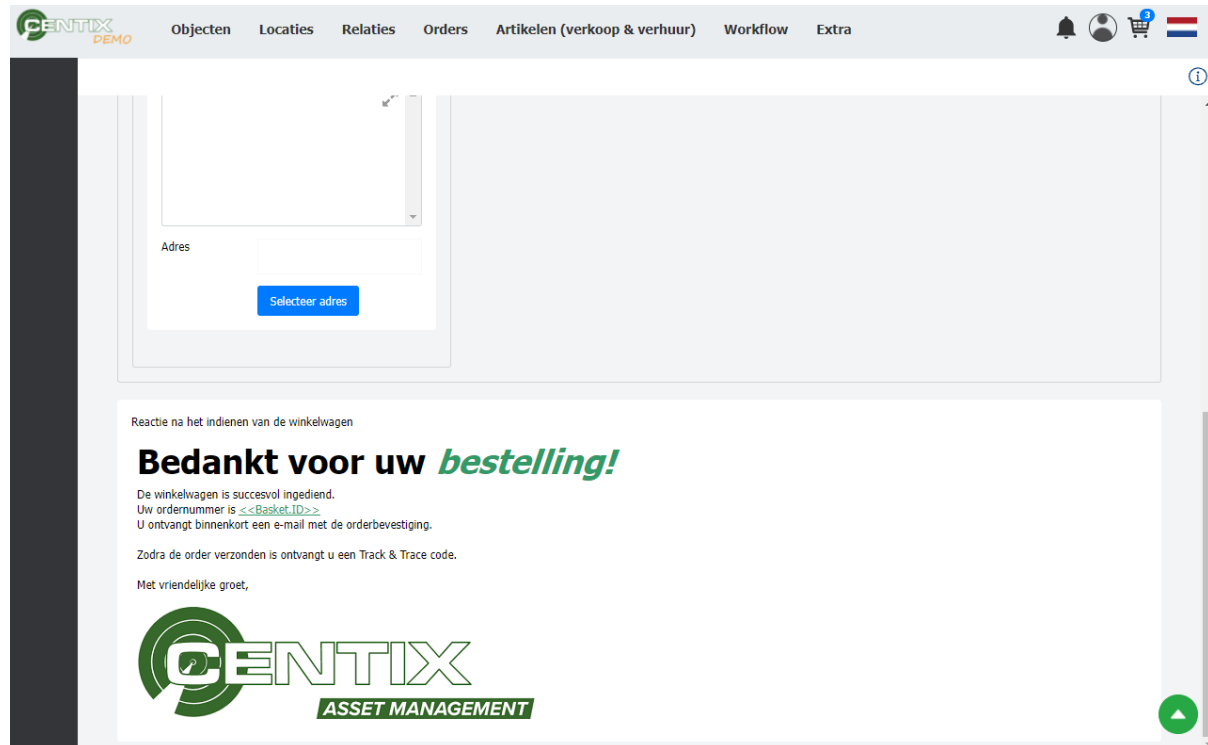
CENTIX DEMO

Objecten Locaties Relaties Orders Artikelen (verkoop & verhuur) Workflow Extra

3

Adres

Selecteer adres

Reactie na het indienen van de winkelwagen

Bedankt voor uw bestelling!

De winkelwagen is succesvol ingediend.
Uw ordernummer is <<Basket.ID>>
U ontvangt binnenkort een e-mail met de orderbevestiging.

Zodra de order verzonden is ontvangt u een Track & Trace code.

Met vriendelijke groet,

CENTIX
ASSET MANAGEMENT